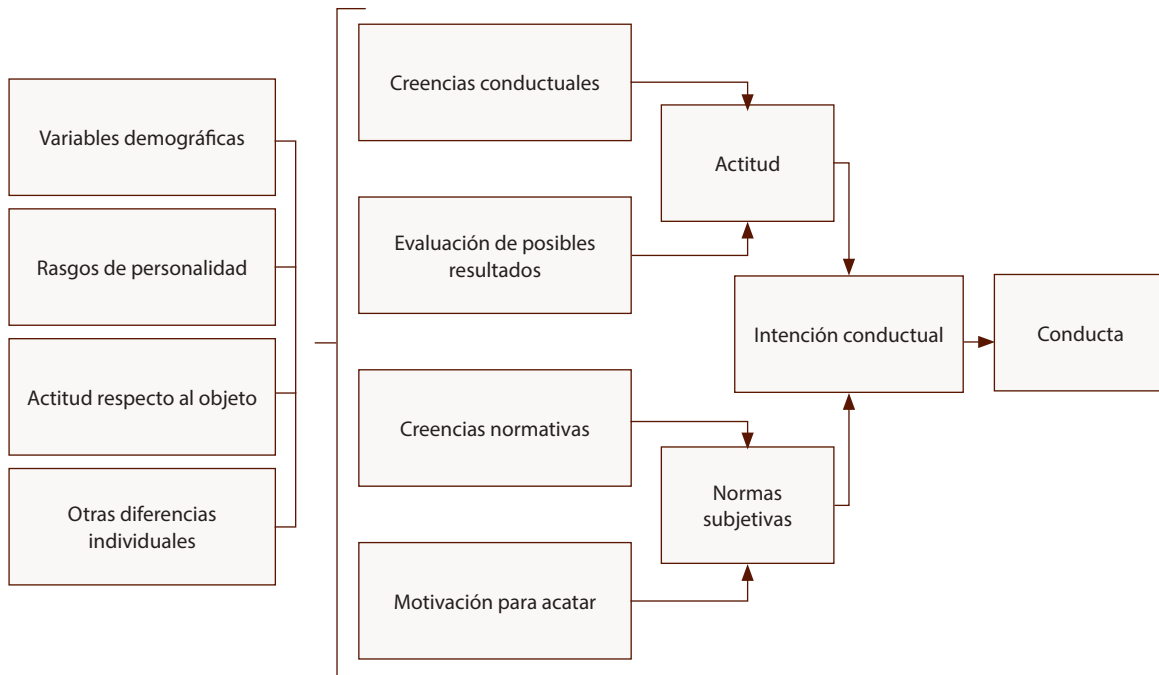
Variables demográficas

Rasgos de personalidad

Actitud respecto al objeto

Otras diferencias individuales

Creencias conductuales

Evaluación de posibles resultados

Creencias normativas

Motivación para acatar

Actitud

Normas subjetivas

Intención conductual

Conducta